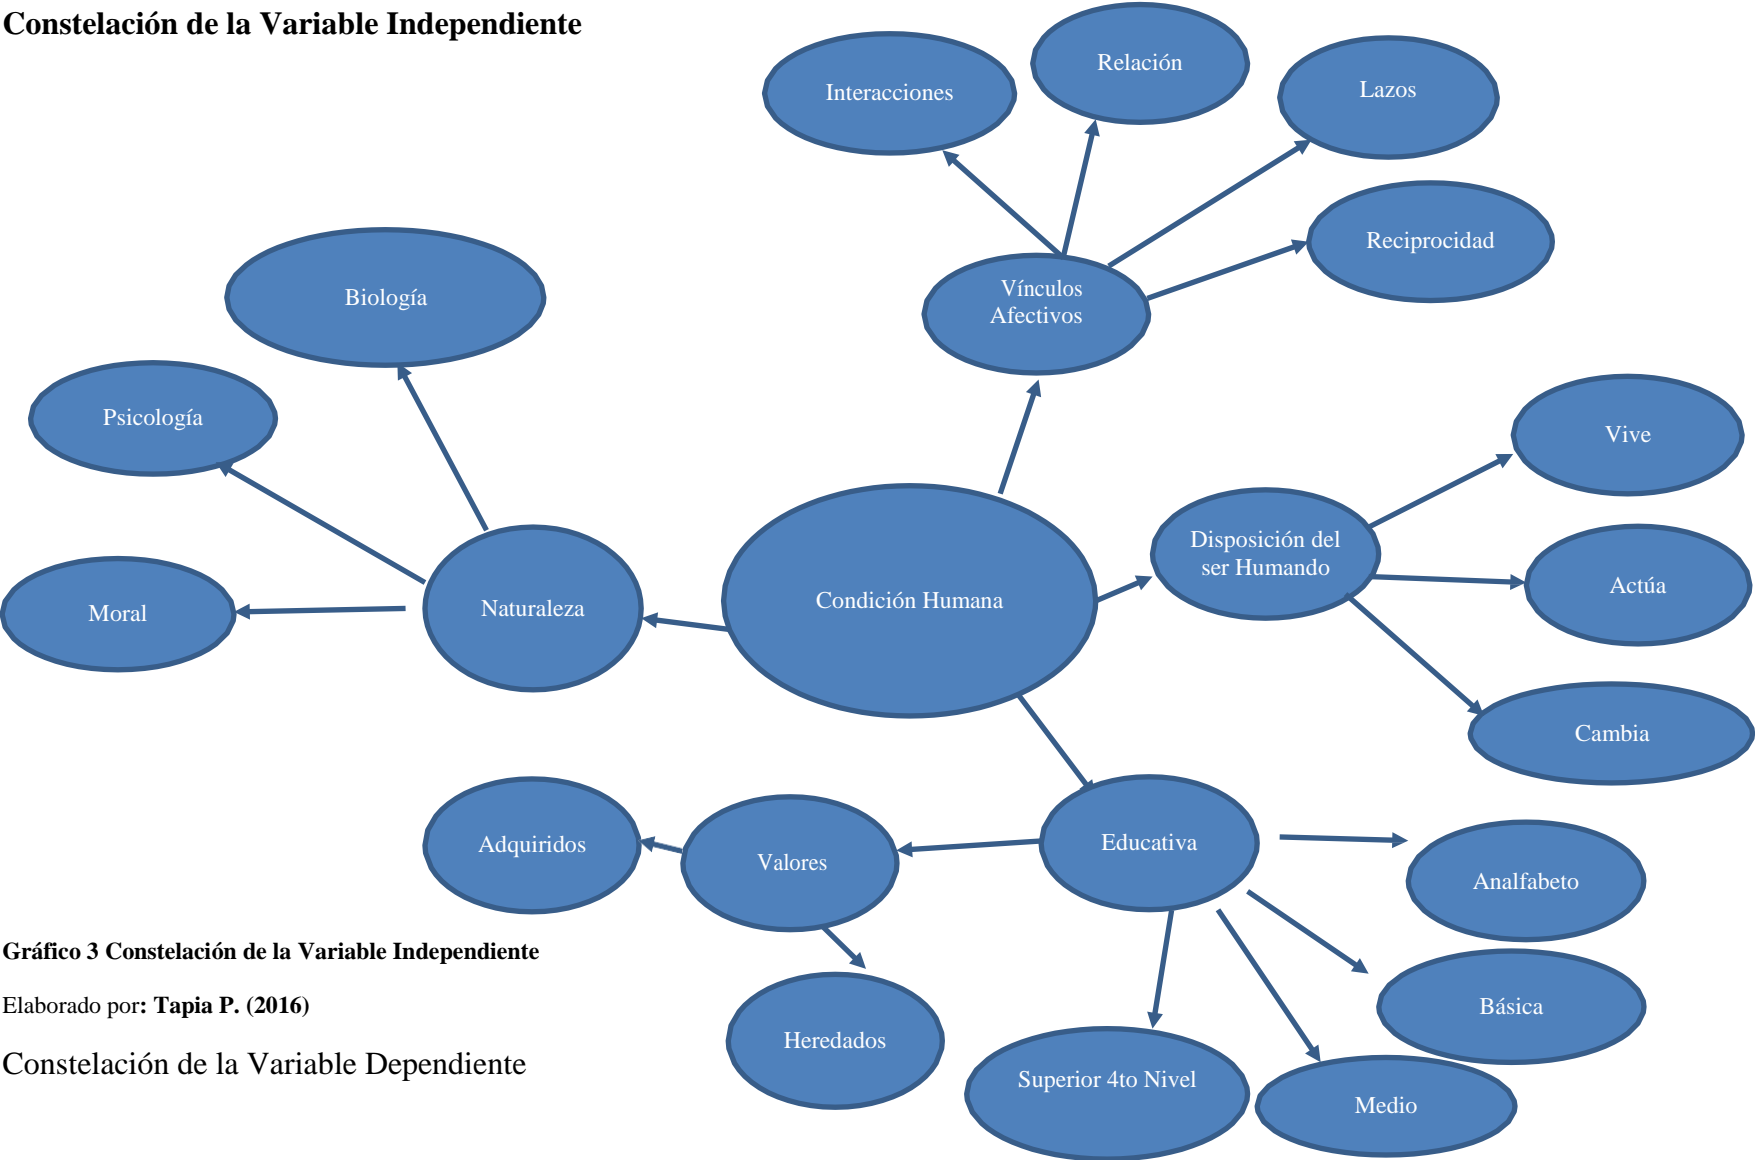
Constelación de la Variable Independiente

Interacciones

Relación

Lazos

Reciprocidad

Vínculos Afectivos

Biología

Psicología

Moral

Naturaleza

Condición Humana

Vive

Disposición del ser Humando

Actúa

Cambia

Adquiridos

Valores

Educativa

Analfabeto

Básica

Heredados

Superior 4to Nivel

Medio

Gráfico 3 Constelación de la Variable Independiente

Elaborado por: Tapia P. (2016)

Constelación de la Variable Dependiente